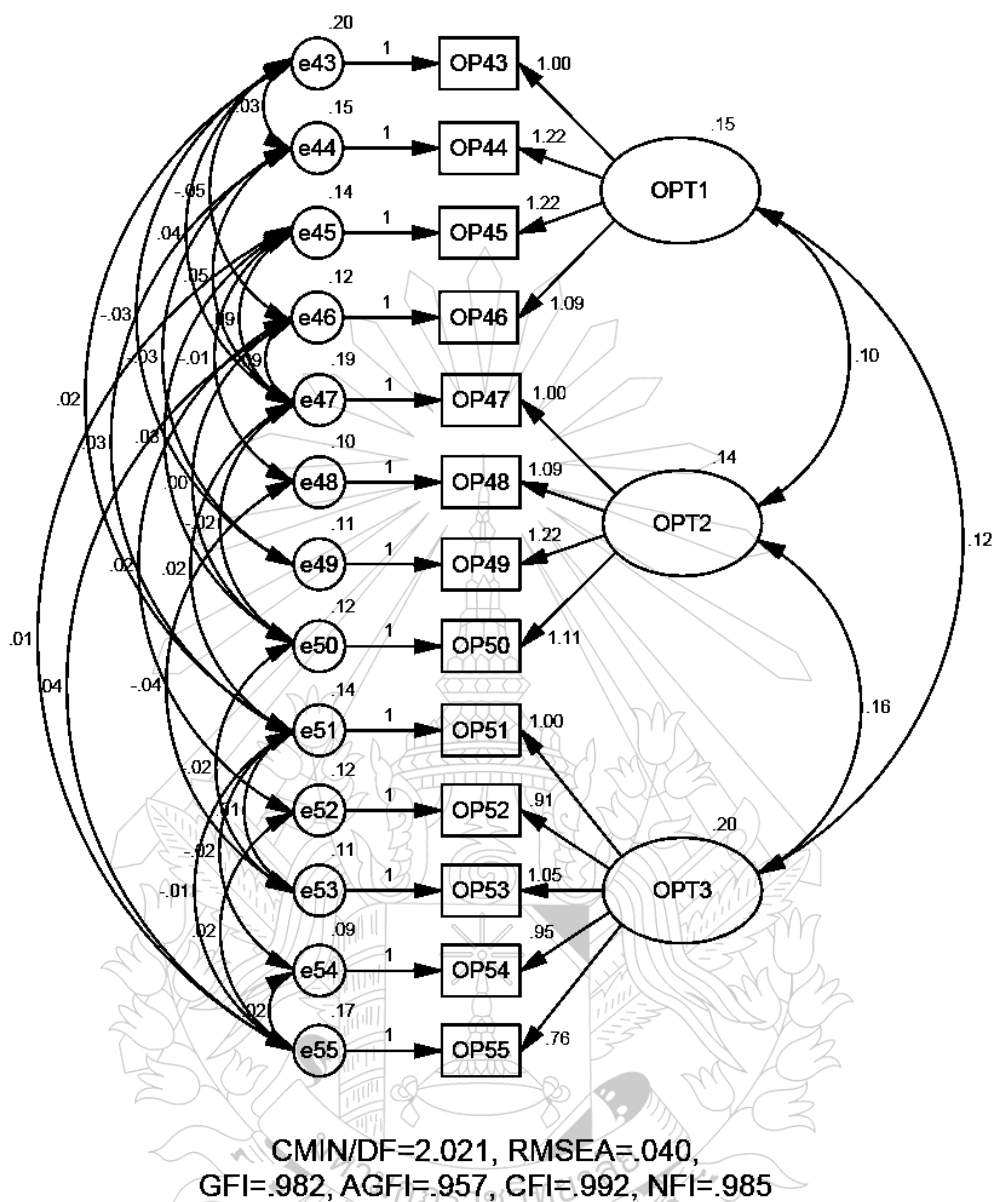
.20
e43
1
OP43
1.00
.15
e44
1
OP44
1.22
.15
OPT1
.14
e45
1
OP45
1.22
.12
e46
1
OP46
1.09
.19
e47
1
OP47
1.00
.10
e48
1
OP48
1.09
.14
OPT2
.11
e49
1
OP49
1.22
.12
e50
1
OP50
1.11
.14
e51
1
OP51
1.00
.12
e52
1
OP52
.91
.20
OPT3
.11
e53
1
OP53
1.05
.09
e54
1
OP54
.95
.17
e55
1
OP55
.76
.10
.12
.16
.03
-.05
.04
.05
.09
.09
-.03
-.03
-.01
.02
.03
.08
.00
-.02
.02
.02
.01
.04
-.04
.02
.01
-.02
-.01
.02
.02

CMIN/DF=2.021, RMSEA=.040,
GFI=.982, AGFI=.957, CFI=.992, NFI=.985